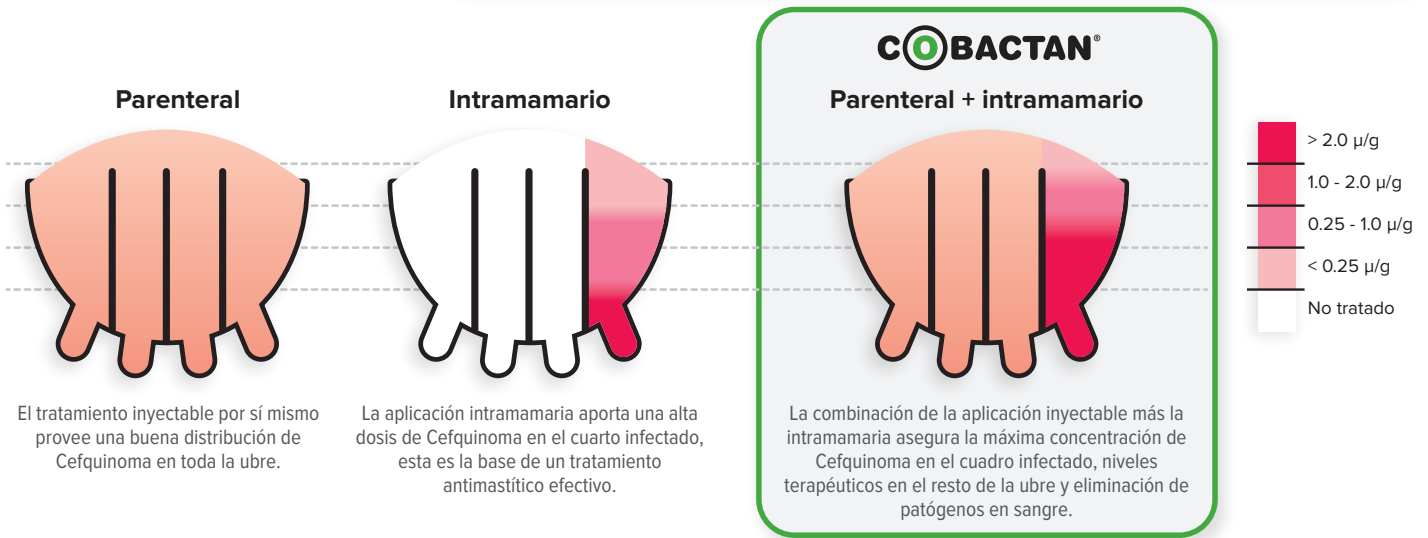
Parenteral

El tratamiento inyectable por sí mismo provee una buena distribución de Cefquinoma en toda la ubre.

Intramamario

La aplicación intramamaria aporta una alta dosis de Cefquinoma en el cuarto infectado, esta es la base de un tratamiento antimastítico efectivo.

COBACTAN®

Parenteral + intramamario

La combinación de la aplicación inyectable más la intramamaria asegura la máxima concentración de Cefquinoma en el cuadro infectado, niveles terapéuticos en el resto de la ubre y eliminación de patógenos en sangre.

> 2.0 μ/g
1.0 - 2.0 μ/g
0.25 - 1.0 μ/g
< 0.25 μ/g
No tratado